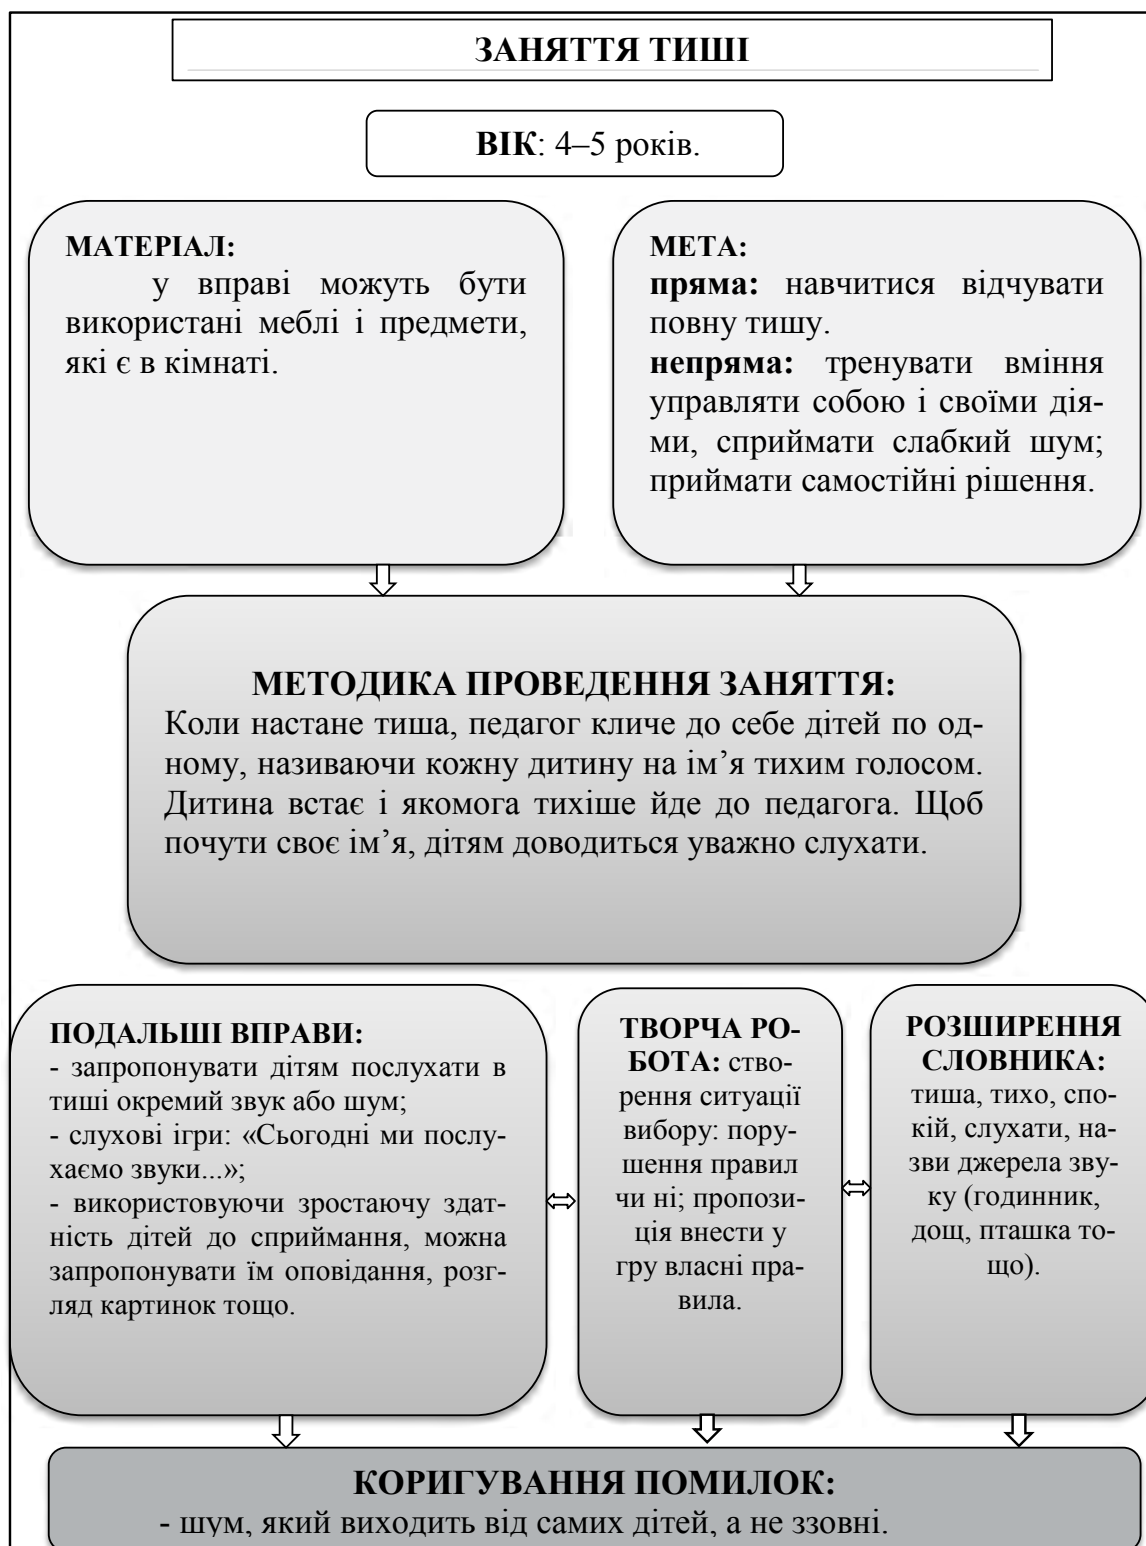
ЗАНЯТТЯ ТИШІ

ВІК: 4–5 років.

МАТЕРІАЛ:
у вправі можуть бути використані меблі і предмети, які є в кімнаті.

МЕТА:
пряма: навчитися відчувати повну тишу.
непряма: тренувати вміння управляти собою і своїми діями, сприймати слабкий шум; приймати самостійні рішення.

МЕТОДИКА ПРОВЕДЕННЯ ЗАНЯТТЯ:
Коли настане тиша, педагог кличе до себе дітей по одному, називаючи кожну дитину на ім'я тихим голосом. Дитина встає і якомога тихіше йде до педагога. Щоб почути своє ім'я, дітям доводиться уважно слухати.

ПОДАЛЬШІ ВПРАВИ:
- запропонувати дітям послухати в тиші окремий звук або шум;
- слухові ігри: «Сьогодні ми послухаємо звуки...»;
- використовуючи зростаючу здатність дітей до сприймання, можна запропонувати їм оповідання, розгляд картинок тощо.

ТВОРЧА РОБОТА: створення ситуації вибору: порушення правил чи ні; пропозиція внести у гру власні правила.

РОЗШИРЕННЯ СЛОВНИКА: тиша, тихо, спокій, слухати, назви джерела звуку (годинник, дощ, пташка тощо).

КОРИГУВАННЯ ПОМИЛОК:
- шум, який виходить від самих дітей, а не ззовні.